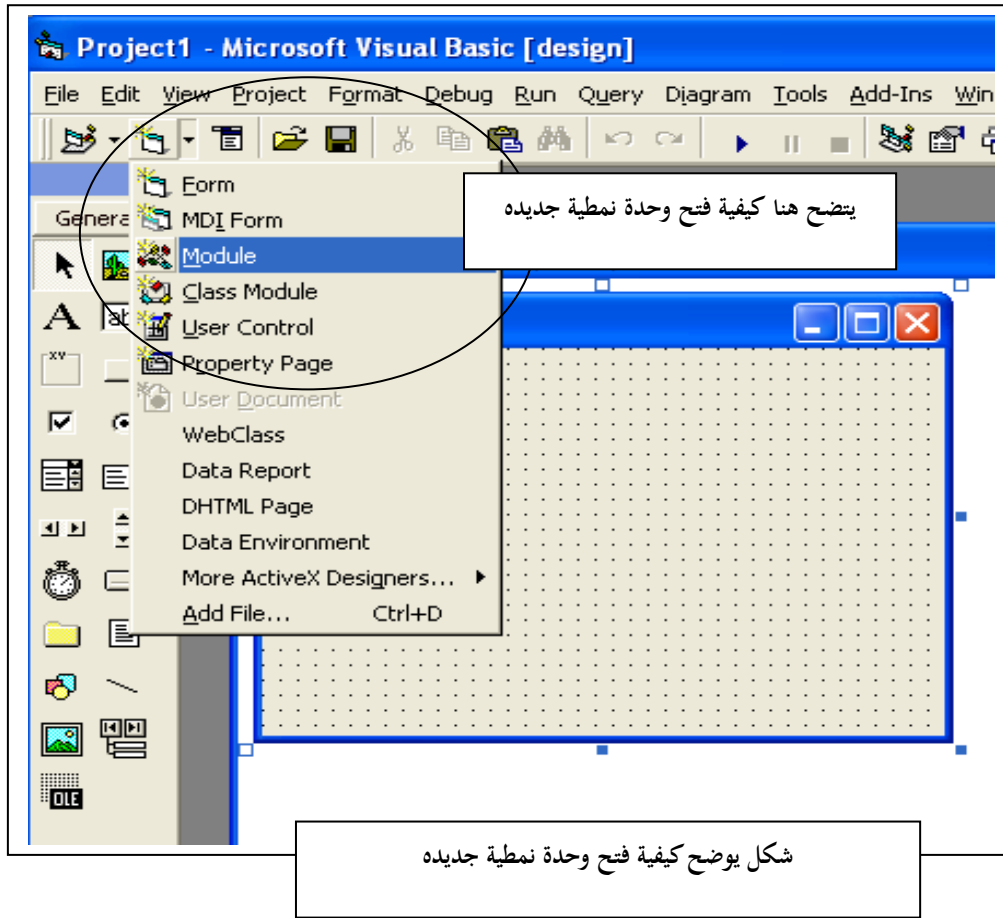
Project1 - Microsoft Visual Basic [design]

File Edit View Project Format Debug Run Query Diagram Tools Add-Ins Win

Genera

Form
MDI Form
Module
Class Module
User Control
Property Page
User Document
WebClass
Data Report
DHTML Page
Data Environment
More ActiveX Designers...
Add File... Ctrl+D

يتضح هنا كيفية فتح وحدة نمطية جديده

OLE

شكل يوضح كيفية فتح وحدة نمطية جديده